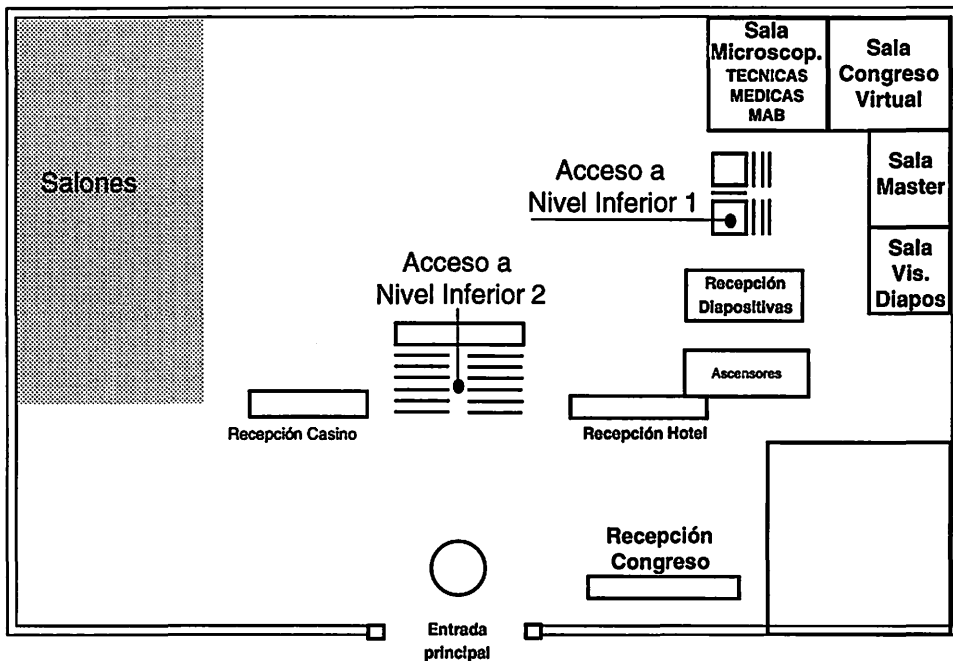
Sala Microscop.
TECNICAS MEDICAS MAB

Sala Congreso Virtual

Salones

Acceso a Nivel Inferior 1

Sala Master

Sala Vis. Diapos

Acceso a Nivel Inferior 2

Recepción Diapositivas

Ascensores

Recepción Casino

Recepción Hotel

Recepción Congreso

Entrada principal